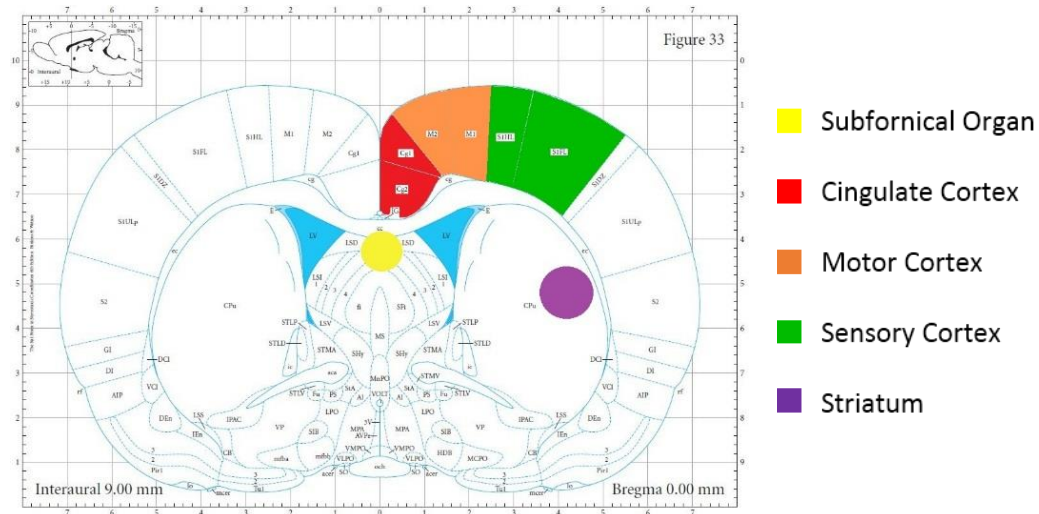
Figure 33

Interaural 9.00 mm

Bregma 0.00 mm

S1HL M1 M2 Cg1 M2 M1 MIHL S1FL S1FL S1DZ S1DZ S1ULp S1ULp Cg1 Cg2 IG LV LV LSD LSD LSI LSI CPu CPu S2 S2 GI GI DI DI AIP AIP DCl DCl VCl VCl STLP STLP STLD STLD STMA STMA MS SHy SHy SFi LSV LSV DEn DEn IEn IEn IPAC IPAC VP VP LPO LPO SIB SIB MPA MPA VMPO VMPO VLPO VLPO HDB MCPO MnPO VOLT StA StA PS PS Fu Fu STLV STLV STMV acc Cl Cl LSS LSS Pir1 Pir1 och SO

Subfornical Organ

Cingulate Cortex

Motor Cortex

Sensory Cortex

Striatum